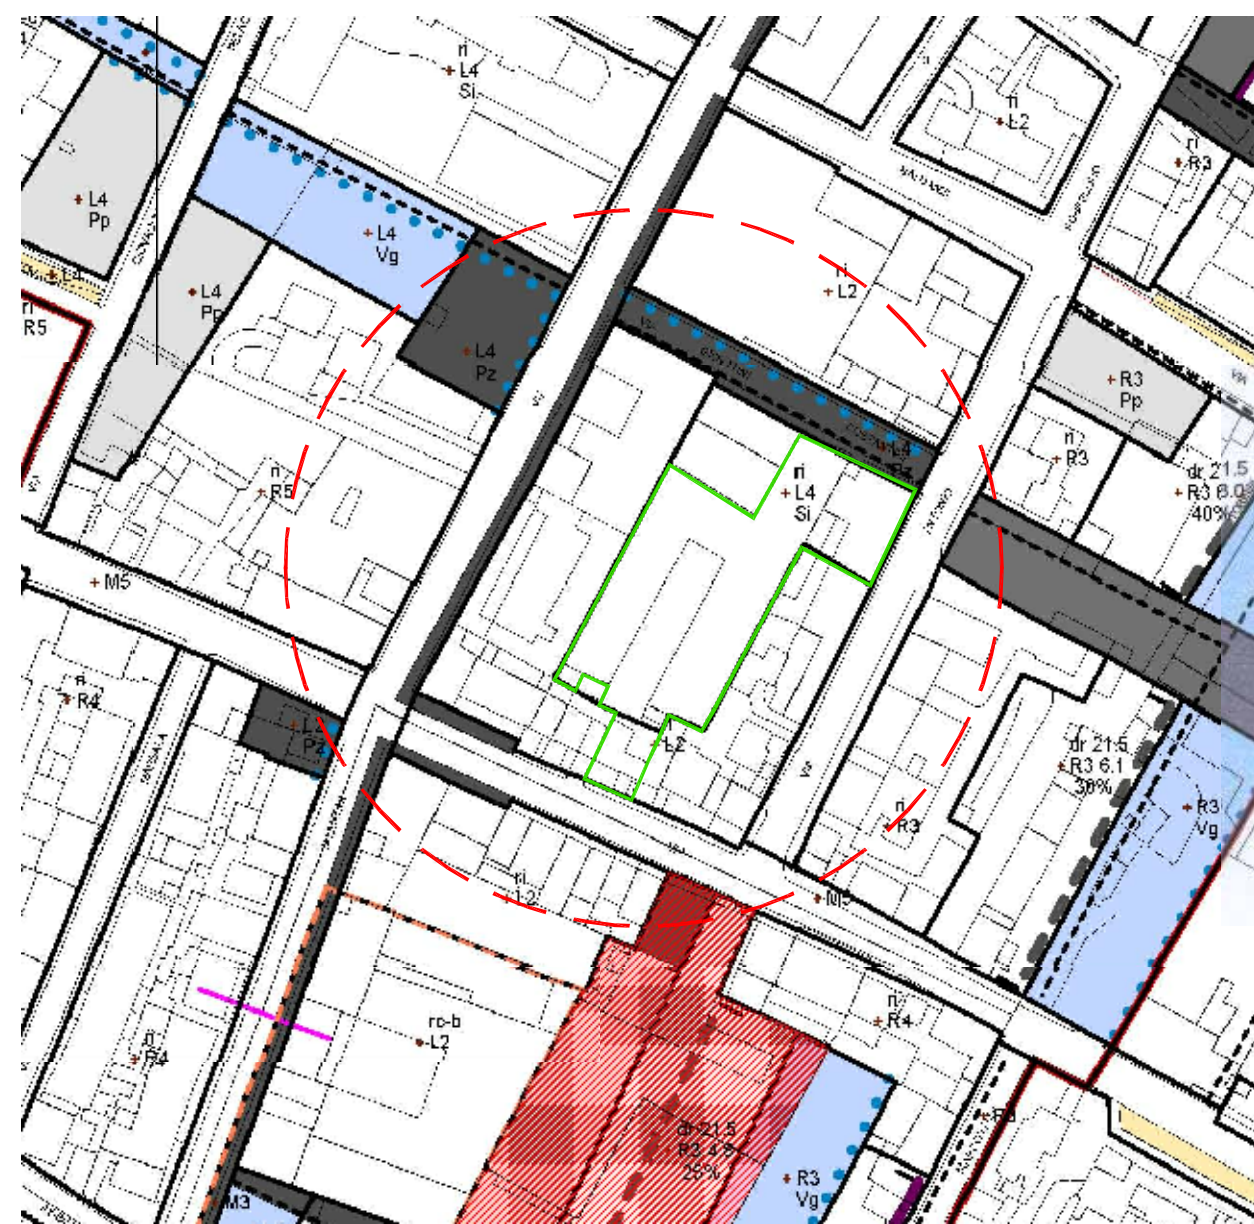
ri
L4
Si

ri
L2

ri
R3

L4
Pp

L4
Vg

L4
Pp

ri
R5

L4
Pz

ri
L2

R3
Pp

ri
R3

dr 21.5
R3 6.0
40%

ri
L4
Si

L4
Pz

ri
R5

M5

ri
R4

L4
Pz

L2

dr 21.5
R3 6.1
30%

R3
Vg

ri
R3

ri
L2

M5

ri
R4

rc-b
L2

ri
R4

R3

dr 21.5
R2 4.5
25%

R3
Vg

M3